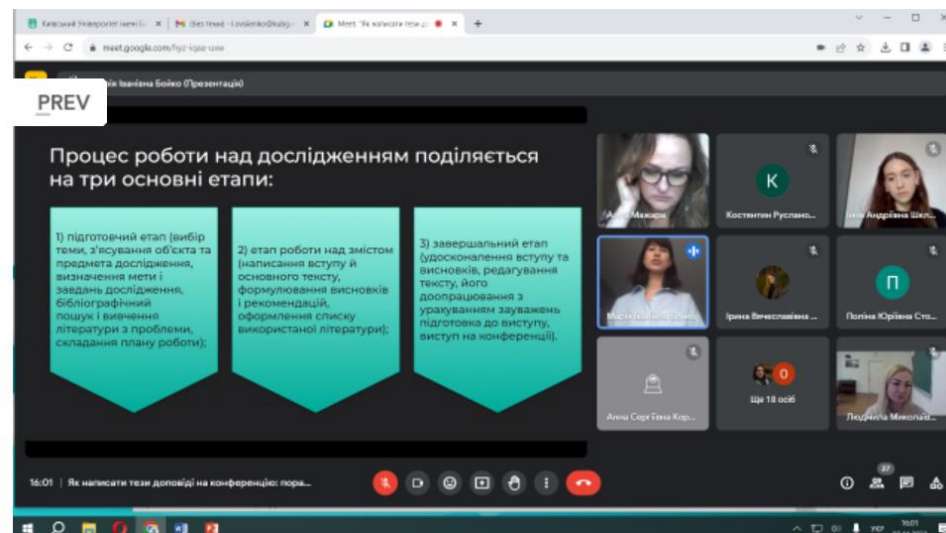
PREV

Київський Університет імені Б... (без теми) - l.vasilenko@kubg... Meet "Як написати тези д...

meet.google.com/hyz-iqta-uxw

Марія Іванівна Бойко (Презентація)

Процес роботи над дослідженням поділяється на три основні етапи:

1) підготовчий етап (вибір теми, з'ясування об'єкта та предмета дослідження, визначення мети і завдань дослідження, бібліографічний пошук і вивчення літератури з проблеми, складання плану роботи);

2) етап роботи над змістом (написання вступу й основного тексту, формулювання висновків і рекомендацій, оформлення списку використаної літератури);

3) завершальний етап (удосконалення вступу та висновків, редагування тексту, його доопрацювання з урахуванням зауважень підготовка до виступу, виступ на конференції).

Анна Мажара

K

Костянтин Руслано...

Інна Андріївна Шкл...

Марія Іванівна Бойко

Ірина Вячеславівна ...

П

Поліна Юріївна Сто...

Анна Сергіївна Кор...

Ще 18 осіб

Людмила Миколаїв...

16:01 | Як написати тези доповіді на конференцію: пора...

27

16:01